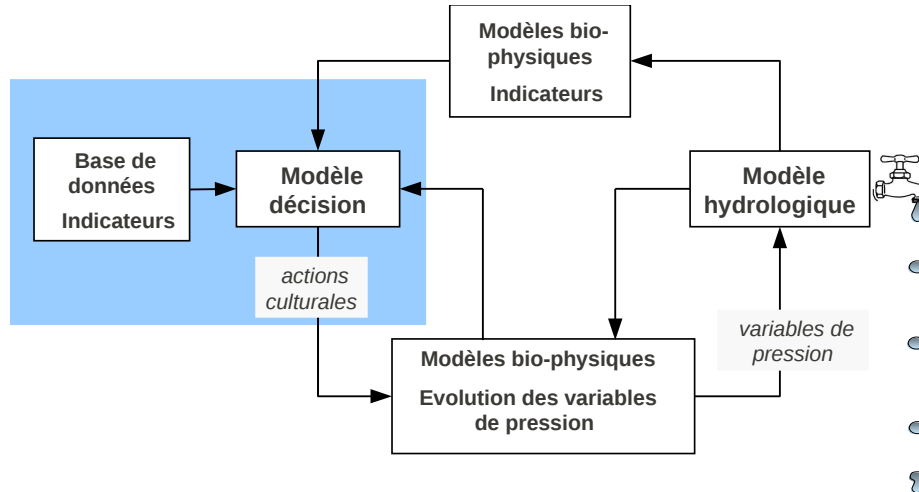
Modèles bio-physiques

Indicateurs

Base de données

Indicateurs

Modèle décision

Modèle hydrologique

actions culturales

variables de pression

Modèles bio-physiques

Evolution des variables de pression